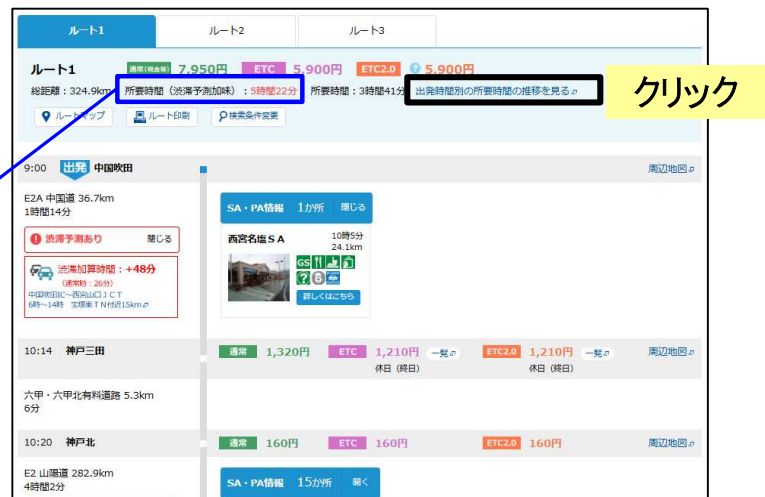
ルート1　ルート2　ルート3

ルート1　通常(現金等) 7,950円　ETC 5,900円　ETC2.0 5,900円

総距離：324.9km　所要時間（渋滞予測加味）：5時間22分　所要時間：3時間41分　出発時間別の所要時間の推移を見る

クリック

ルートマップ　ルート印刷　検索条件変更

9:00　出発　中国吹田　周辺地図

E2A 中国道 36.7km
1時間14分

渋滞予測あり　閉じる

渋滞加算時間：+48分
(通常時：26分)
中国吹田IC～西宮山口JCT
6時～14時　宝塚東TN付近15km

SA・PA情報　1か所　閉じる

西宮名塩SA　10時5分　24.1km

詳しくはこちら

10:14　神戸三田　通常 1,320円　ETC 1,210円　一覧　休日（終日）　ETC2.0 1,210円　一覧　休日（終日）　周辺地図

六甲・六甲北有料道路 5.3km
6分

10:20　神戸北　通常 160円　ETC 160円　ETC2.0 160円　周辺地図

E2 山陽道 282.9km
4時間2分

SA・PA情報　15か所　開く